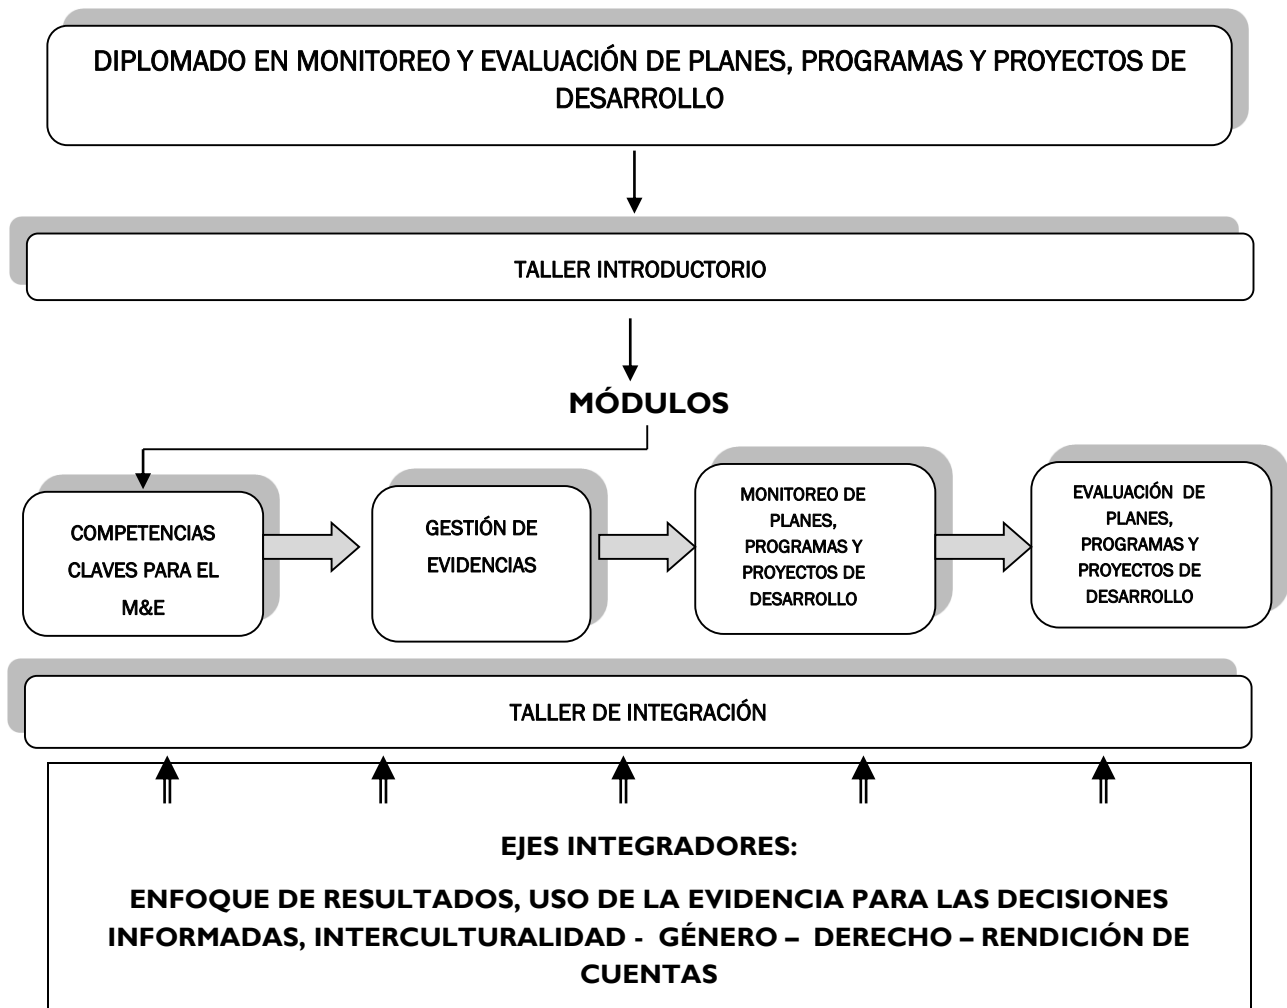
DIPLOMADO EN MONITOREO Y EVALUACIÓN DE PLANES, PROGRAMAS Y PROYECTOS DE DESARROLLO

TALLER INTRODUCTORIO

MÓDULOS

COMPETENCIAS CLAVES PARA EL M&E

GESTIÓN DE EVIDENCIAS

MONITOREO DE PLANES, PROGRAMAS Y PROYECTOS DE DESARROLLO

EVALUACIÓN DE PLANES, PROGRAMAS Y PROYECTOS DE DESARROLLO

TALLER DE INTEGRACIÓN

EJES INTEGRADORES:

ENFOQUE DE RESULTADOS, USO DE LA EVIDENCIA PARA LAS DECISIONES INFORMADAS, INTERCULTURALIDAD - GÉNERO – DERECHO – RENDICIÓN DE CUENTAS